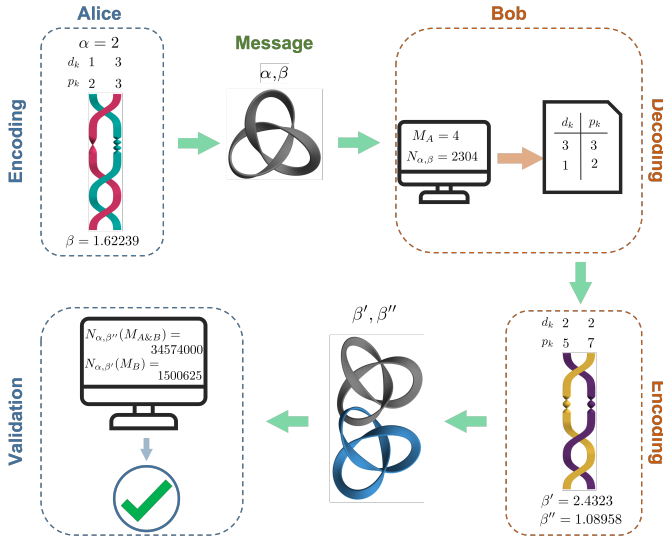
Alice

Encoding

$\alpha = 2$

$d_k$ 1 3

$p_k$ 2 3

$\beta = 1.62239$

Message

$\alpha, \beta$

Bob

$M_A = 4$

$N_{\alpha,\beta} = 2304$

| $d_k$ | $p_k$ |
|---|---|
| 3 | 3 |
| 1 | 2 |

Decoding

$d_k$ 2 2

$p_k$ 5 7

$\beta' = 2.4323$

$\beta'' = 1.08958$

Encoding

$\beta', \beta''$

$N_{\alpha,\beta''}(M_{A\&B}) = 34574000$

$N_{\alpha,\beta'}(M_B) = 1500625$

Validation